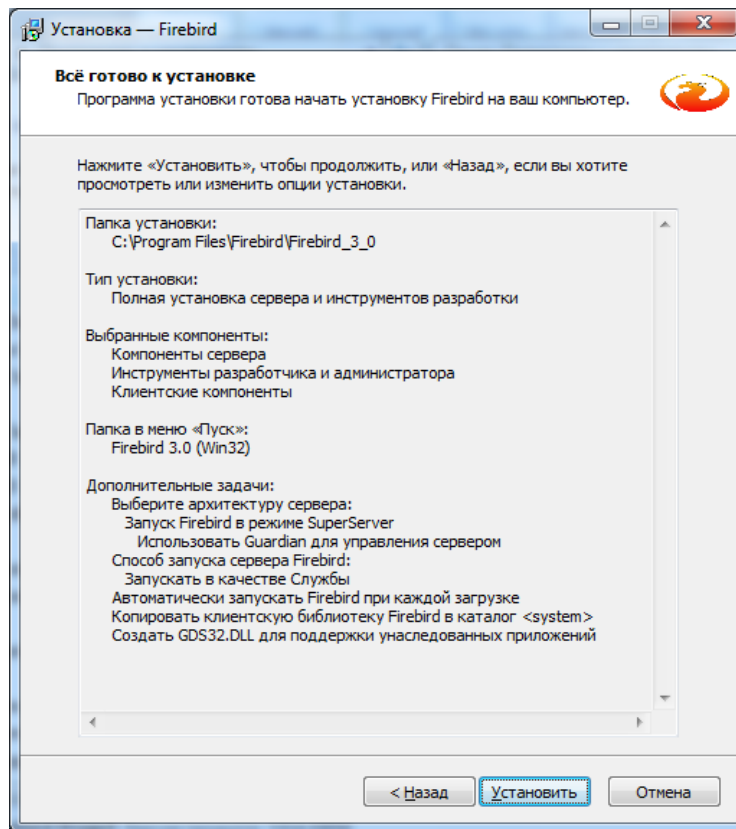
Установка — Firebird

Всё готово к установке
Программа установки готова начать установку Firebird на ваш компьютер.

Нажмите «Установить», чтобы продолжить, или «Назад», если вы хотите просмотреть или изменить опции установки.

Папка установки:
C:\Program Files\Firebird\Firebird_3_0

Тип установки:
Полная установка сервера и инструментов разработки

Выбранные компоненты:
Компоненты сервера
Инструменты разработчика и администратора
Клиентские компоненты

Папка в меню «Пуск»:
Firebird 3.0 (Win32)

Дополнительные задачи:
Выберите архитектуру сервера:
Запуск Firebird в режиме SuperServer
Использовать Guardian для управления сервером
Способ запуска сервера Firebird:
Запускать в качестве Службы
Автоматически запускать Firebird при каждой загрузке
Копировать клиентскую библиотеку Firebird в каталог <system>
Создать GDS32.DLL для поддержки унаследованных приложений

< Назад
Установить
Отмена